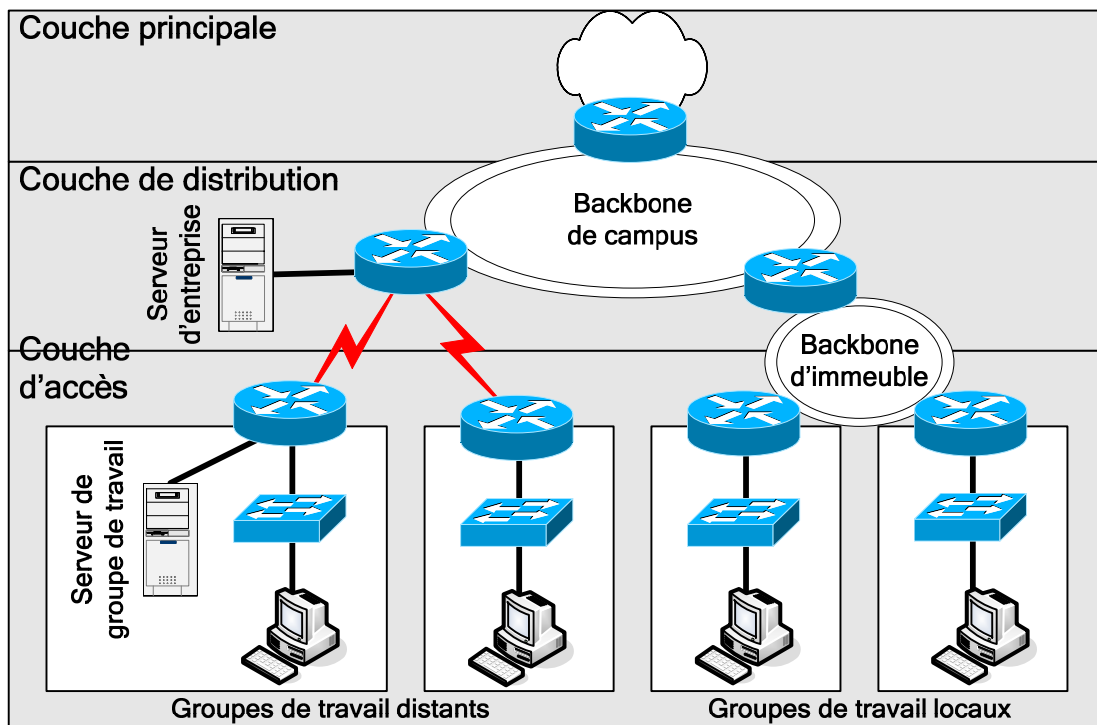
Couche principale

Couche de distribution

Backbone de campus

Serveur d'entreprise

Couche d'accès

Backbone d'immeuble

Serveur de groupe de travail

Groupes de travail distants

Groupes de travail locaux